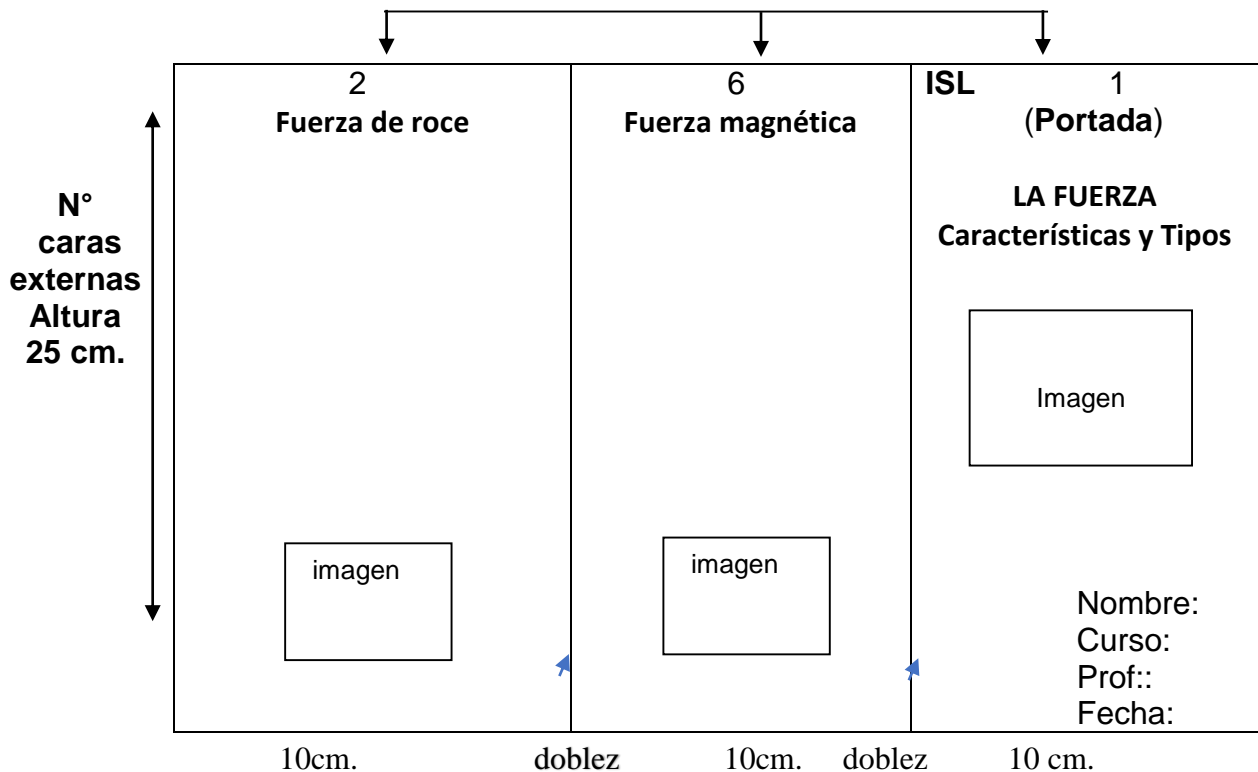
N° caras externas Altura 25 cm.

2
Fuerza de roce

imagen

6
Fuerza magnética

imagen

ISL 1
(Portada)

LA FUERZA
Características y Tipos

Imagen

Nombre:
Curso:
Prof::
Fecha:

10cm. doblez 10cm. doblez 10 cm.